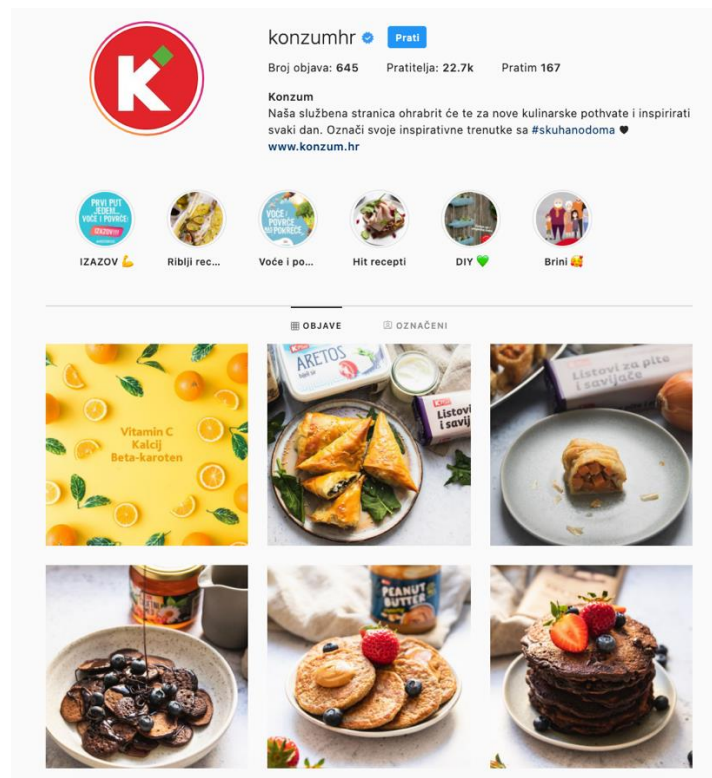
konzumhr Prati

Broj objava: 645 Pratitelja: 22.7k Pratim 167

Konzum
Naša službena stranica ohrabrit će te za nove kulinarske pothvate i inspirirati svaki dan. Označi svoje inspirativne trenutke sa #skuhanodoma 🖤
www.konzum.hr

PRVI PUT JEDEM... VOĆE I POVRĆE IZAZOV

VOĆE I POVRĆE

IZAZOV 💪 Riblji rec... Voće i po... Hit recepti DIY 💚 Brini 🥰

OBJAVE OZNAČENI

Vitamin C Kalcij Beta-karoten

ARETOS

Listovi i savij

Listovi za pite i savijače

PEANUT BUTTER